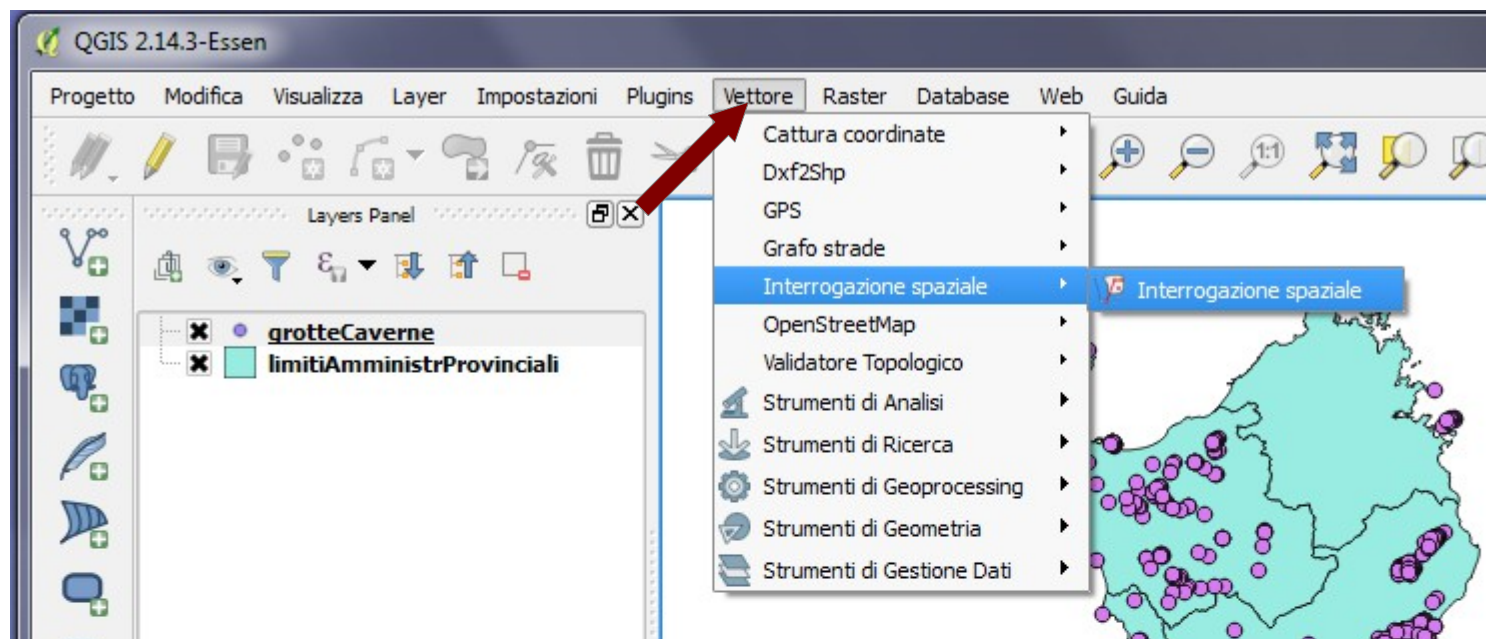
QGIS 2.14.3-Essen

Progetto Modifica Visualizza Layer Impostazioni Plugins Vettore Raster Database Web Guida

Layers Panel

grotteCaverne
limitiAmministrProvinciali

Cattura coordinate
Dxf2Shp
GPS
Grafo strade
Interrogazione spaziale
OpenStreetMap
Validatore Topologico
Strumenti di Analisi
Strumenti di Ricerca
Strumenti di Geoprocessing
Strumenti di Geometria
Strumenti di Gestione Dati

Interrogazione spaziale